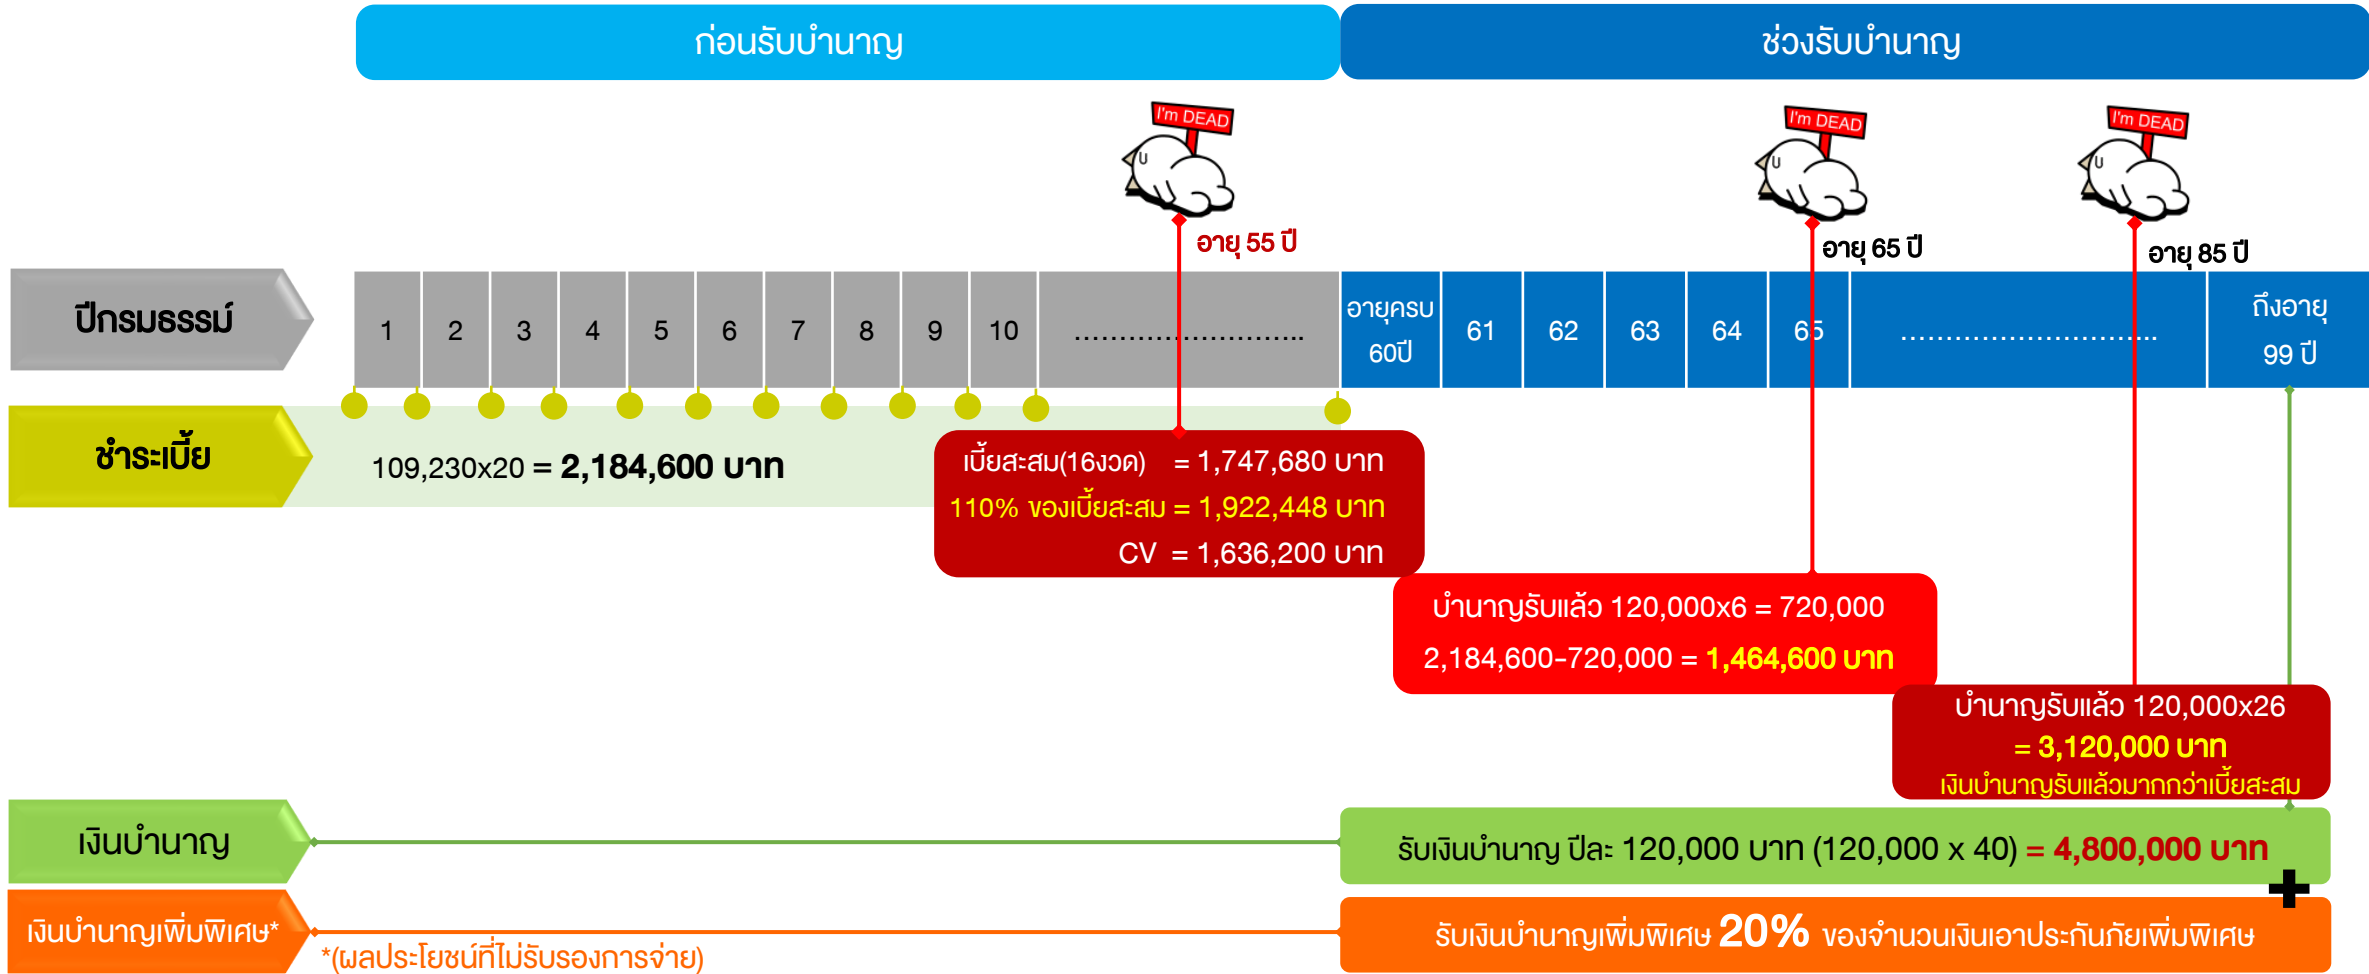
ก่อนรับบำนาญ

ช่วงรับบำนาญ

I'm DEAD

อายุ 55 ปี

I'm DEAD

อายุ 65 ปี

I'm DEAD

อายุ 85 ปี

ปีกรมธรรม์

| 1 | 2 | 3 | 4 | 5 | 6 | 7 | 8 | 9 | 10 | ......................... | อายุครบ 60ปี | 61 | 62 | 63 | 64 | 65 | ......................... | ถึงอายุ 99 ปี |
|---|---|---|---|---|---|---|---|---|---|---|---|---|---|---|---|---|---|---|

ชำระเบี้ย

109,230x20 = **2,184,600 บาท**

เบี้ยสะสม(16งวด) = 1,747,680 บาท
110% ของเบี้ยสะสม = 1,922,448 บาท
CV = 1,636,200 บาท

บำนาญรับแล้ว 120,000x6 = 720,000
2,184,600-720,000 = 1,464,600 บาท

บำนาญรับแล้ว 120,000x26
= 3,120,000 บาท
เงินบำนาญรับแล้วมากกว่าเบี้ยสะสม

เงินบำนาญ

รับเงินบำนาญ ปีละ 120,000 บาท (120,000 x 40) = 4,800,000 บาท

เงินบำนาญเพิ่มพิเศษ*

*(ผลประโยชน์ที่ไม่รับรองการจ่าย)

รับเงินบำนาญเพิ่มพิเศษ 20% ของจำนวนเงินเอาประกันภัยเพิ่มพิเศษ